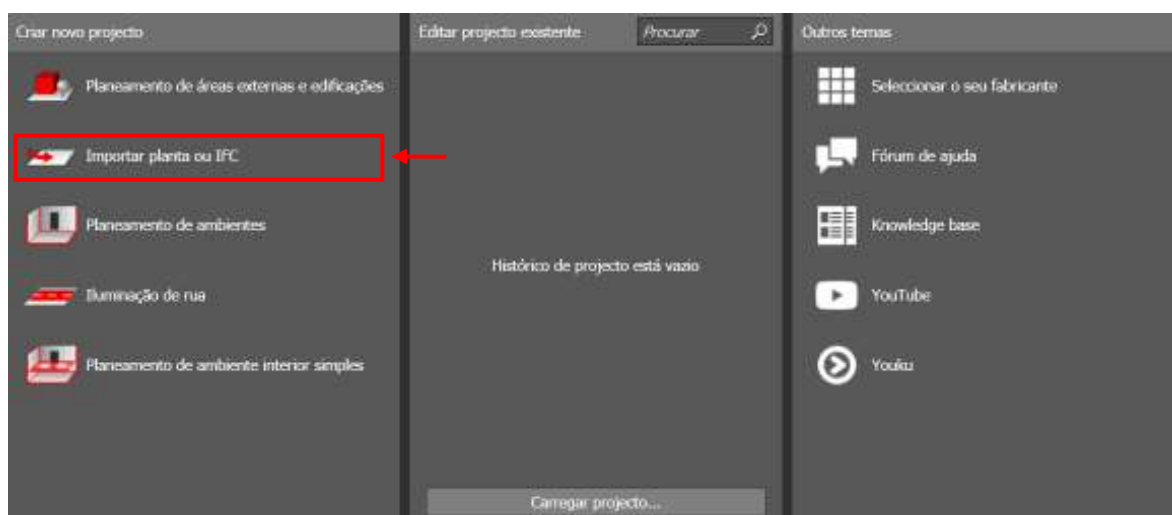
Criar novo projecto

Planeamento de áreas externas e edificações

Importar planta ou IFC

Planeamento de ambientes

Iluminação de rua

Planeamento de ambiente interior simples

Editar projecto existente

Procurar

Histórico de projecto está vazio

Carregar projecto...

Outros temas

Seleccionar o seu fabricante

Fórum de ajuda

Knowledge base

YouTube

Youku